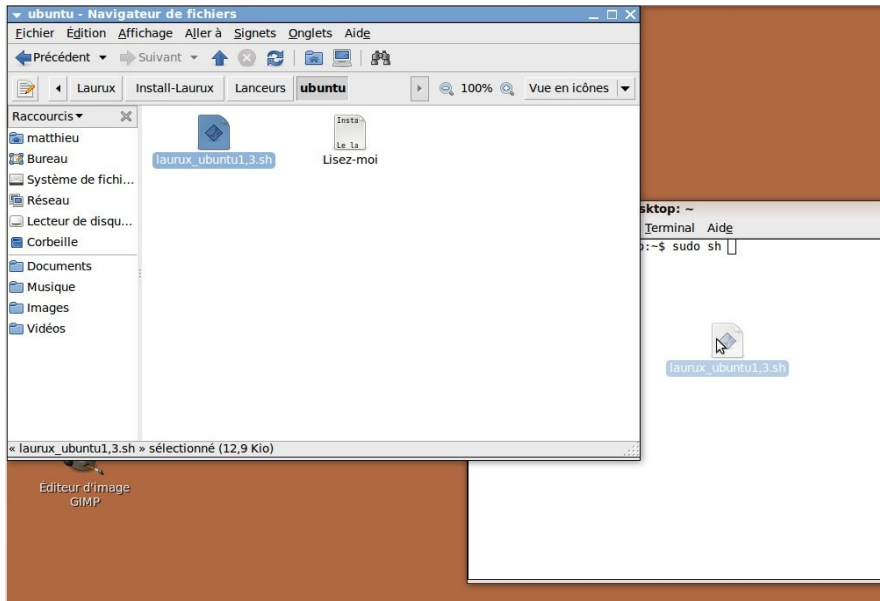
ubuntu - Navigateur de fichiers

Fichier Édition Affichage Aller à Signets Onglets Aide

Précédent Suivant

Laurux Install-Laurux Lanceurs ubuntu

100% Vue en icônes

Raccourcis

matthieu
Bureau
Système de fichi...
Réseau
Lecteur de disqu...
Corbeille
Documents
Musique
Images
Vidéos

laurux_ubuntu1,3.sh

Insta Le la

Lisez-moi

« laurux_ubuntu1,3.sh » sélectionné (12,9 Kio)

sktop: ~

Terminal Aide

:~$ sudo sh

laurux_ubuntu1,3.sh

Éditeur d'image GIMP